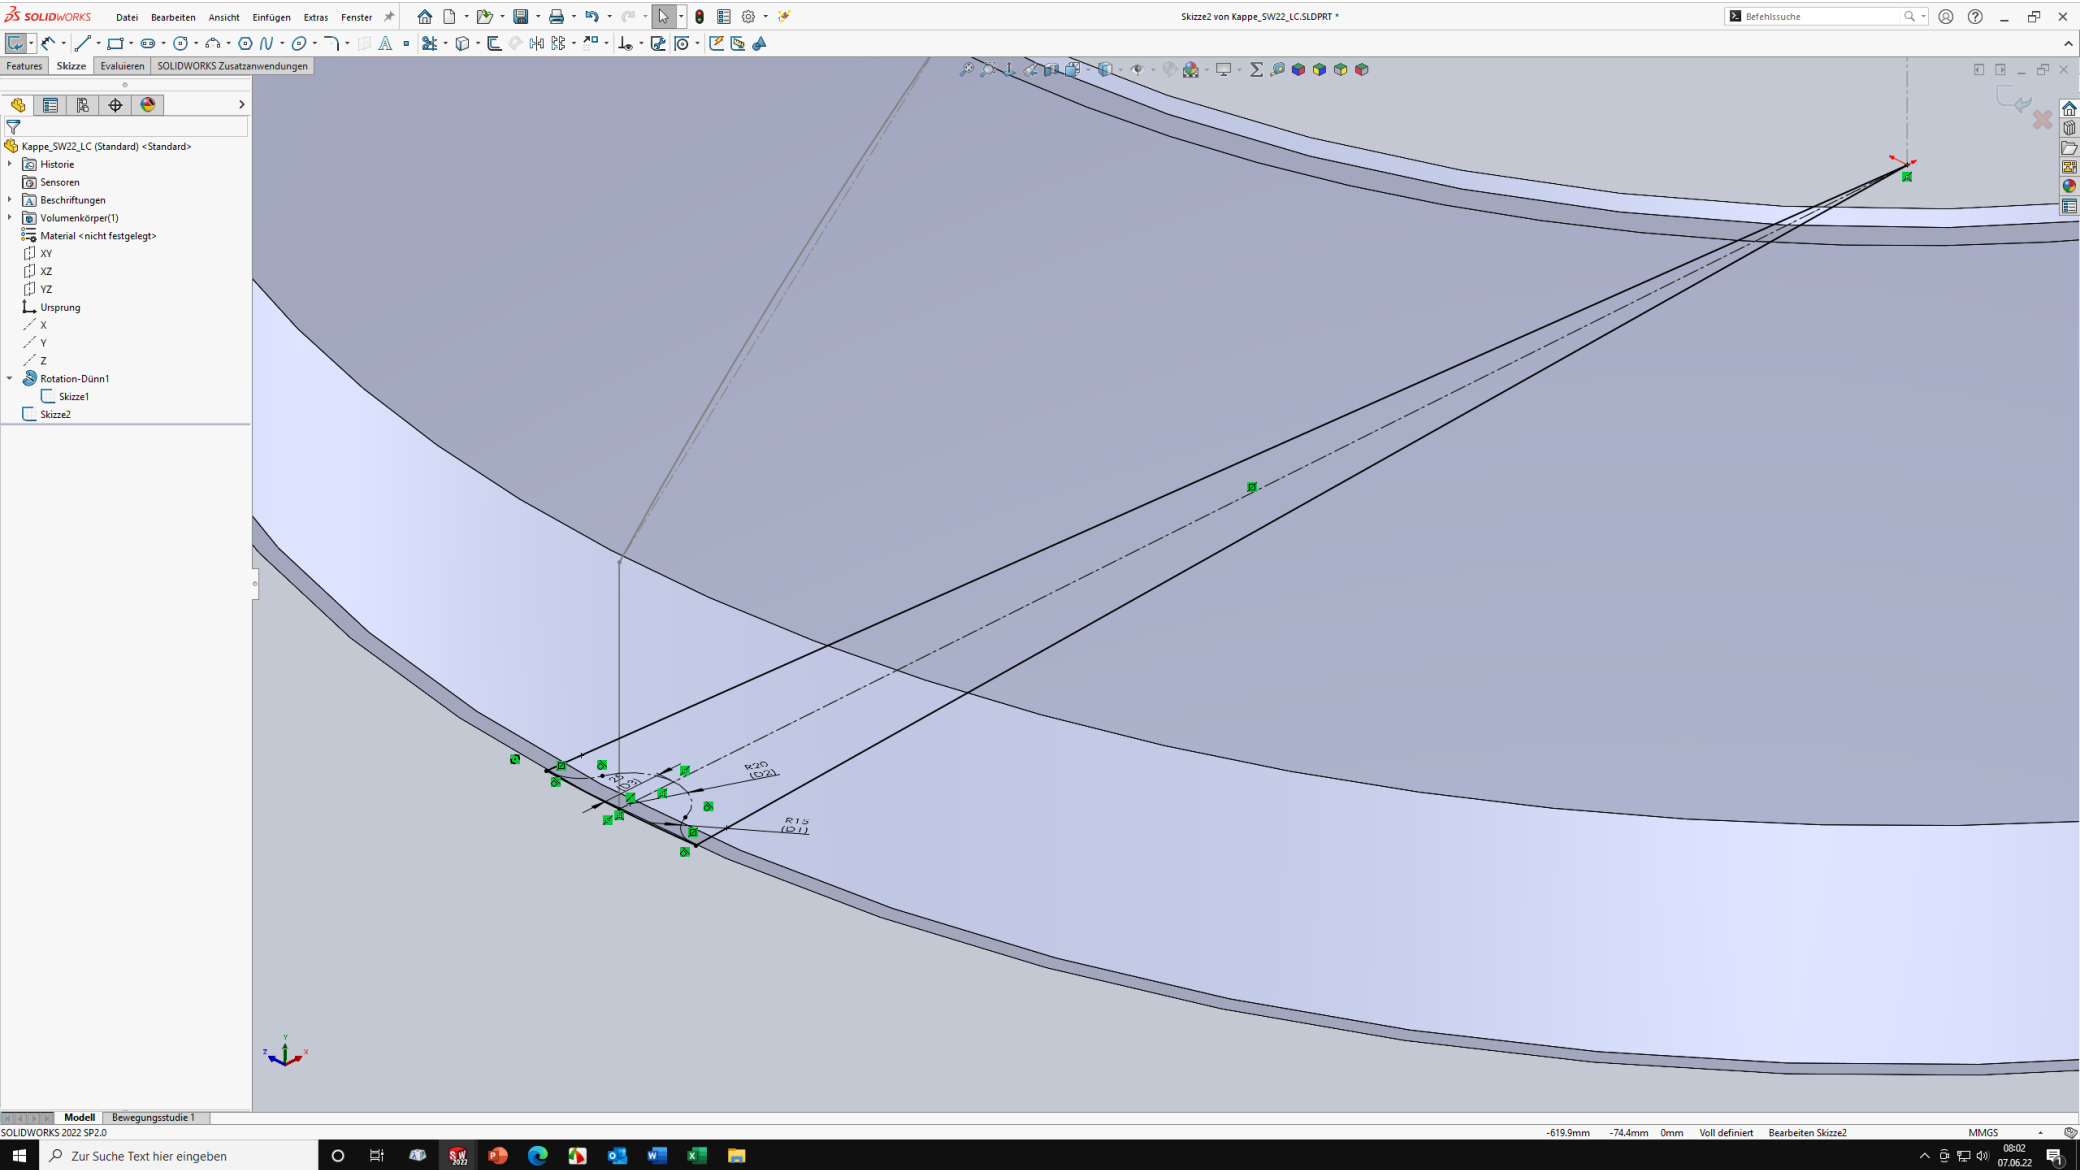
SOLIDWORKS Datei Bearbeiten Ansicht Einfügen Extras Fenster

Skizze2 von Kappe_SW22_LC.SLDPRT *

Befehlssuche

Features Skizze Evaluieren SOLIDWORKS Zusatzanwendungen

Kappe_SW22_LC (Standard) <Standard>
Historie
Sensoren
Beschriftungen
Volumenkörper(1)
Material <nicht festgelegt>
XY
XZ
YZ
Ursprung
X
Y
Z
Rotation-Dünn1
Skizze1
Skizze2

R20
(D2)
R15
(D1)
25
(D3)

Modell Bewegungsstudie 1

SOLIDWORKS 2022 SP2.0

-619.9mm -74.4mm 0mm Voll definiert Bearbeiten Skizze2 MMGS

Zur Suche Text hier eingeben

08:02
07.06.22